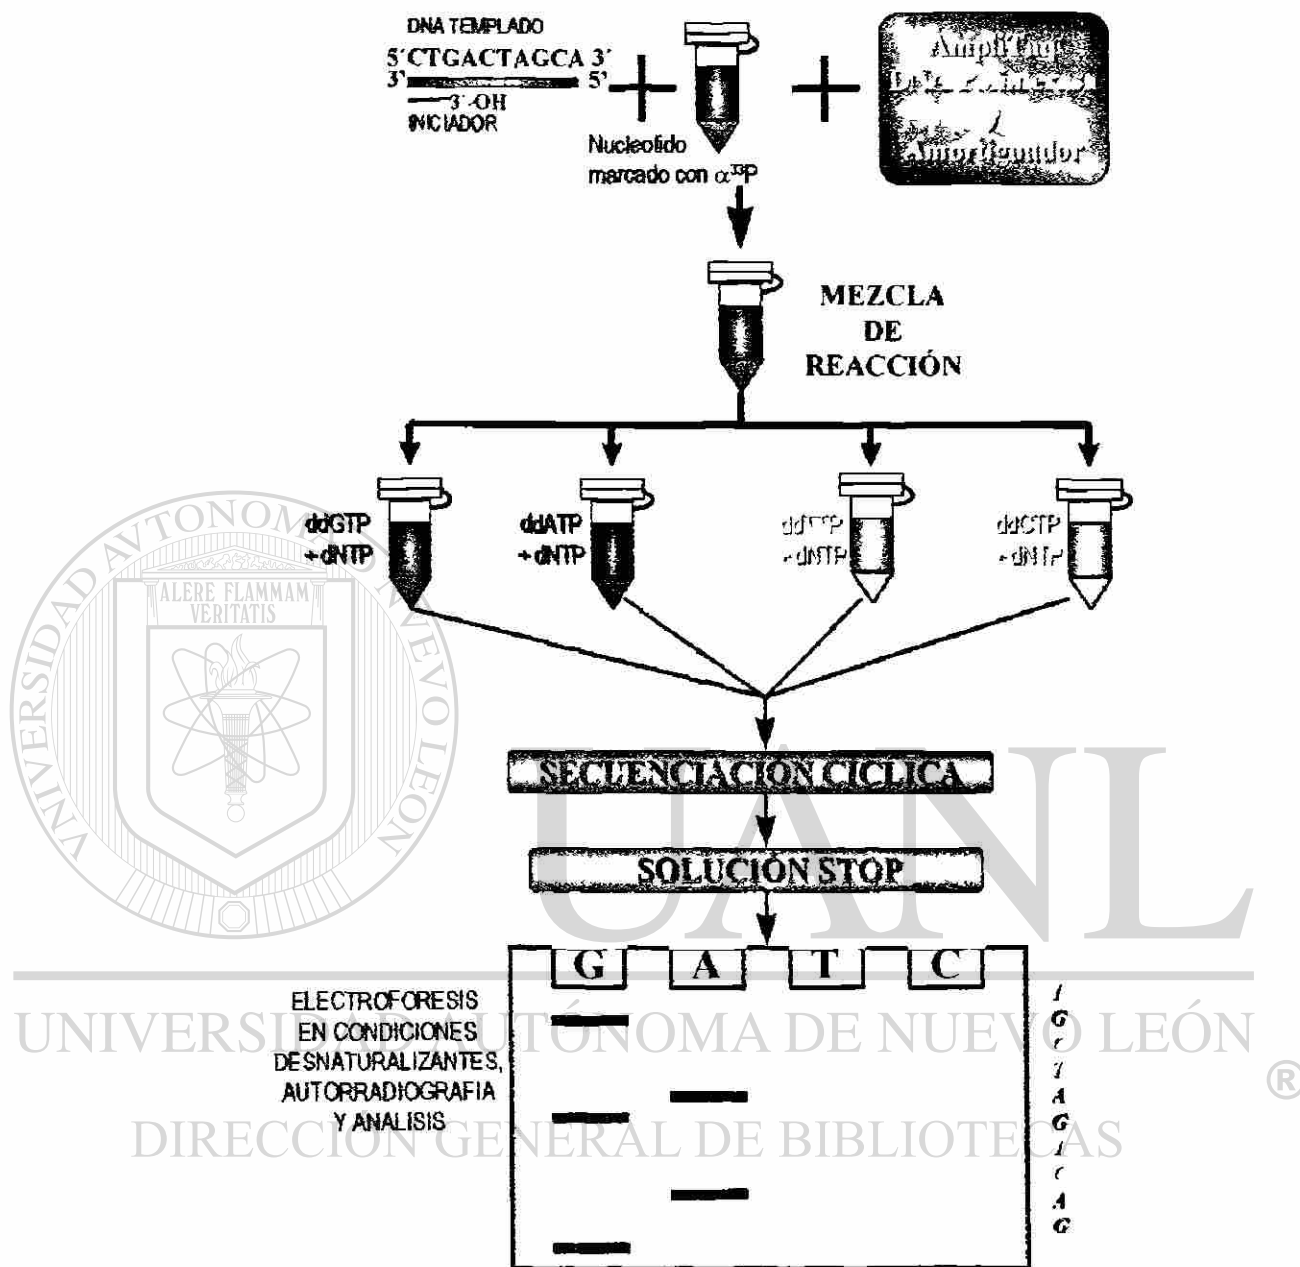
DNA TEMPLADO
5'CTGACTAGCA 3'
3' 5'
3'-OH
INICIADOR

Nucleotido marcado con $\alpha^{33}P$

AmpliTaq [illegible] & Amortiguador

MEZCLA DE REACCIÓN

ddGTP +dNTP
ddATP +dNTP
ddTTP +dNTP
ddCTP +dNTP

SECUENCIACION CICLICA

SOLUCIÓN STOP

G A T C

ELECTROFORESIS EN CONDICIONES DESNATURALIZANTES, AUTORRADIOGRAFIA Y ANALISIS

T
G
C
T
A
G
T
C
A
G

ALERE FLAMMAM VERITATIS
UNIVERSIDAD AUTÓNOMA DE NUEVO LEÓN
UANL
UNIVERSIDAD AUTÓNOMA DE NUEVO LEÓN
®
DIRECCIÓN GENERAL DE BIBLIOTECAS